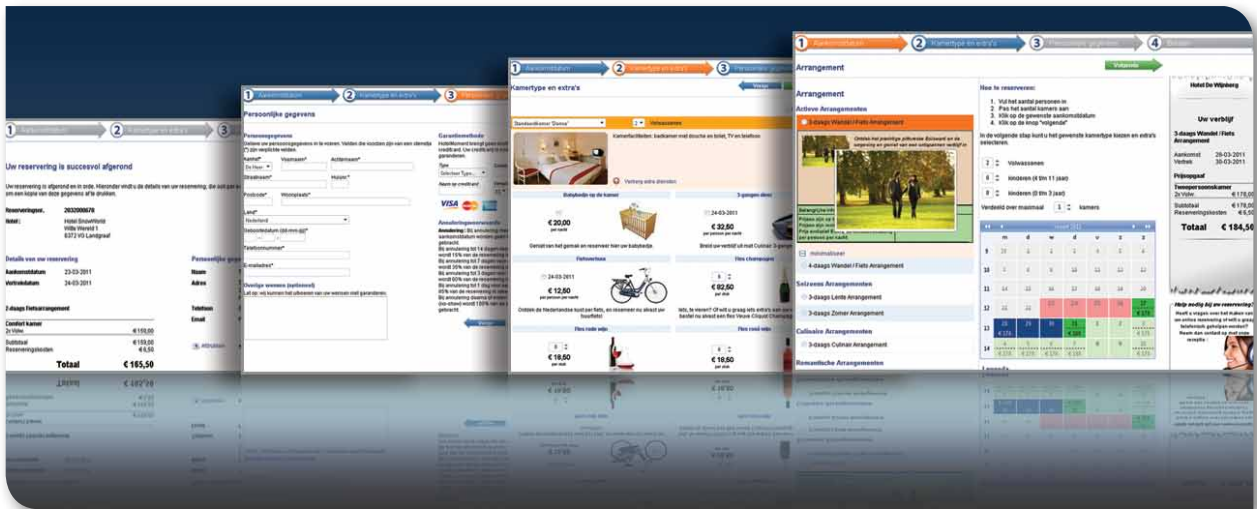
1 Aankomstdatum 2 Kamertype en extra's 3

Uw reservering is succesvol afgerond

Uw reservering is afgerond en in orde. Hieronder vindt u de details van uw reservering.

Reserveringsnr. 2032000678
Hotel: Hotel SnowWorld Wilde Wereld 1 6372 VG Landgraaf

Details van uw reservering
Aankomstdatum 23-03-2011
Vertrekdatum 24-03-2011

3-daags Fietsarrangement
Comfort kamer
2x Vidie €159,00
Subtotaal €159,00
Reserveringskosten €6,50
Totaal €165,50

Persoonlijke gegevens
Naam
Adres
Telefoon
Email

1 Aankomstdatum 2 Kamertype en extra's 3

Persoonlijke gegevens

Persoonsgegevens
Aanhef* Voornaam* Achternaam*
Dhr Heer
Straatnaam* Huisnr.*
Postcode* Woonplaats*
Land*
Nederland
Geboortedatum (dd-mm-jjjj)*
Telefoonnummer*
E-mailadres*

Overige wensen (optioneel)

Garantiemethode
Type
Selecteer Type
Naam op creditcard
Annuleringsvoorwaarde
Annulering
Vorige

1 Aankomstdatum 2 Kamertype en extra's 3

Kamertype en extra's

Standaardkamer 'Donna' 2 Volwassenen
Kamerfaciliteiten: badkamer met douche en toilet, TV en telefoon.
Verberg extra diensten

Babybedje op de kamer
€ 20,00 per nacht
Gemak van het gemak en reserveer hier uw babybedje

3-gangen diner
24-03-2011
€ 32,50 per persoon per nacht
Breid uw verblijf uit met Culinair 3-gangen diner

Fietsverhuur
24-03-2011
€ 12,60 per persoon per nacht
Ontdek de Nederlandse kust per fiets, en reserveer nu alvast uw fietsfiets!

Fles champagne
€ 82,50 per stuk
Iets te vieren? Of wilt u graag iets extra's voor uw partner doen?

Fles rode wijn
€ 19,50 per stuk

Fles rosé wijn
€ 19,50 per stuk

1 Aankomstdatum 2 Kamertype en extra's 3 Persoonlijke gegevens 4 Boeken

Arrangement
Volgende

Arrangement
Actieve Arrangementen
3-daags Wandel / Fiets Arrangement
4-daags Wandel / Fiets Arrangement
Seizoens Arrangementen
3-daags Lente Arrangement
3-daags Zomer Arrangement
Culinaire Arrangementen
3-daags Culinair Arrangement
Romantische Arrangementen

Hoe te reserveren:
1. Vul het aantal personen in
2. Pas het aantal kamers aan
3. Klik op de gewenste aankomstdatum
4. Klik op de knop "volgende"

In de volgende stap kiest u het gewenste kamertype en extra's selecteren.

2 Volwassenen
0 kinderen (4 t/m 11 jaar)
0 kinderen (0 t/m 3 jaar)
Verdeeld over maximaal 1 kamers

m d w d v z z

Uw verblijf
Hotel De Wijnberg
3 daags Wandel / Fiets Arrangement
Aankomst 28-03-2011
Vertrek 30-03-2011
Prijsopgaaf
Tweepersoonskamer
2x Vidie €178,00
Subtotaal €178,00
Reserveringskosten €6,50
Totaal € 184,50

Hulp nodig bij uw reservering?